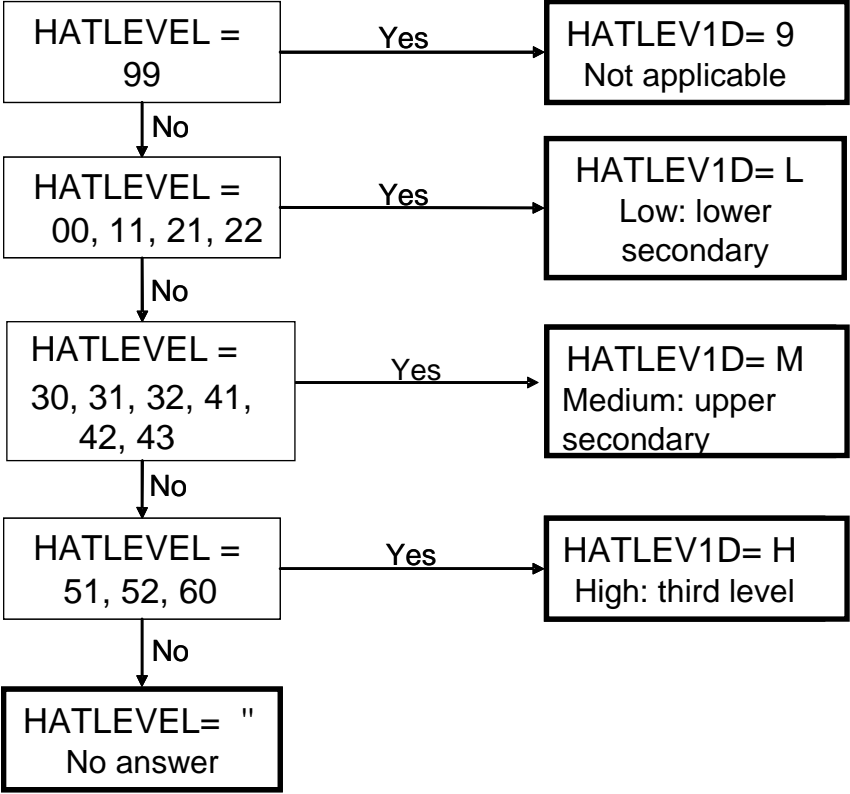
HATLEVEL = 99

Yes

HATLEV1D= 9
Not applicable

No

HATLEVEL = 00, 11, 21, 22

Yes

HATLEV1D= L
Low: lower secondary

No

HATLEVEL = 30, 31, 32, 41, 42, 43

Yes

HATLEV1D= M
Medium: upper secondary

No

HATLEVEL = 51, 52, 60

Yes

HATLEV1D= H
High: third level

No

HATLEVEL= ''
No answer